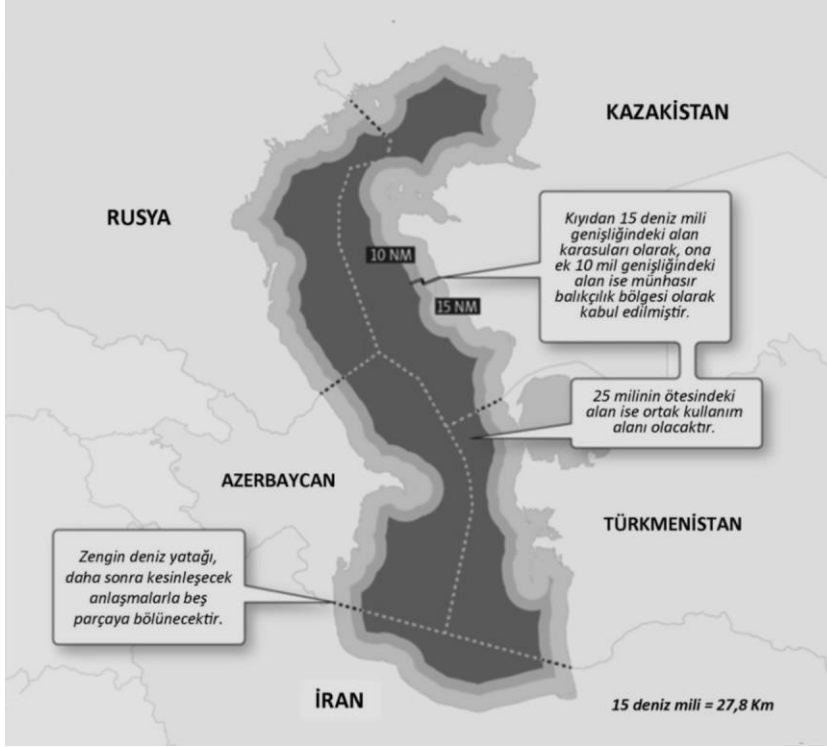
KAZAKİSTAN

RUSYA

Kıyıdan 15 deniz mili genişliğindeki alan karasuları olarak, ona ek 10 mil genişliğindeki alan ise münhasır balıkçılık bölgesi olarak kabul edilmiştir.

10 NM

15 NM

25 milinin ötesindeki alan ise ortak kullanım alanı olacaktır.

AZERBAYCAN

TÜRKMENİSTAN

Zengin deniz yatağı, daha sonra kesinleşecek anlaşmalarla beş parçaya bölünecektir.

İRAN

15 deniz mili = 27,8 Km